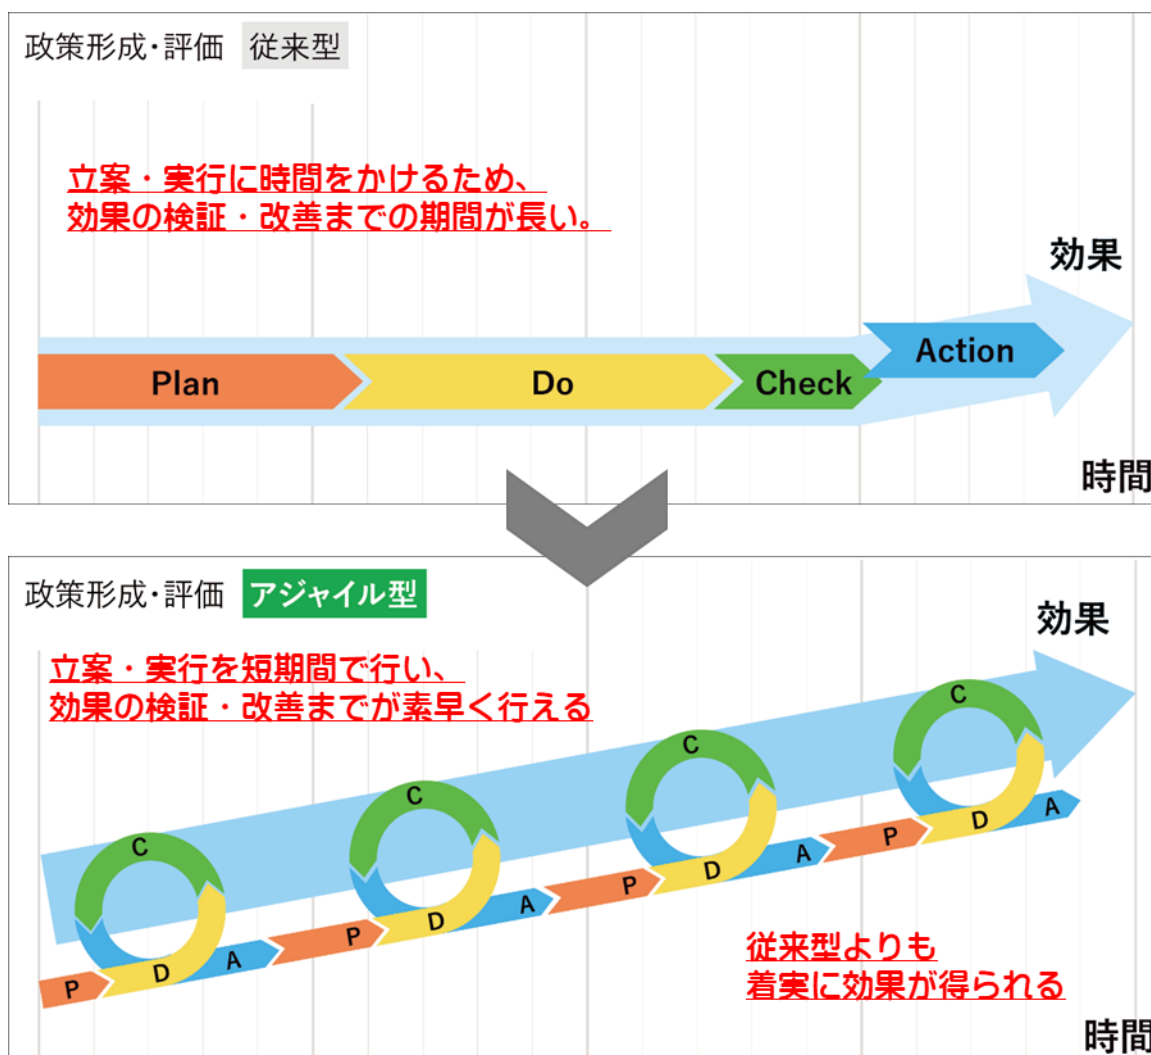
政策形成・評価　従来型

立案・実行に時間をかけるため、
効果の検証・改善までの期間が長い。

効果

Plan

Do

Check

Action

時間

政策形成・評価　アジャイル型

効果

立案・実行を短期間で行い、
効果の検証・改善までが素早く行える

C

P

D

A

C

P

D

A

C

P

D

A

C

P

D

A

従来型よりも
着実に効果が得られる

時間